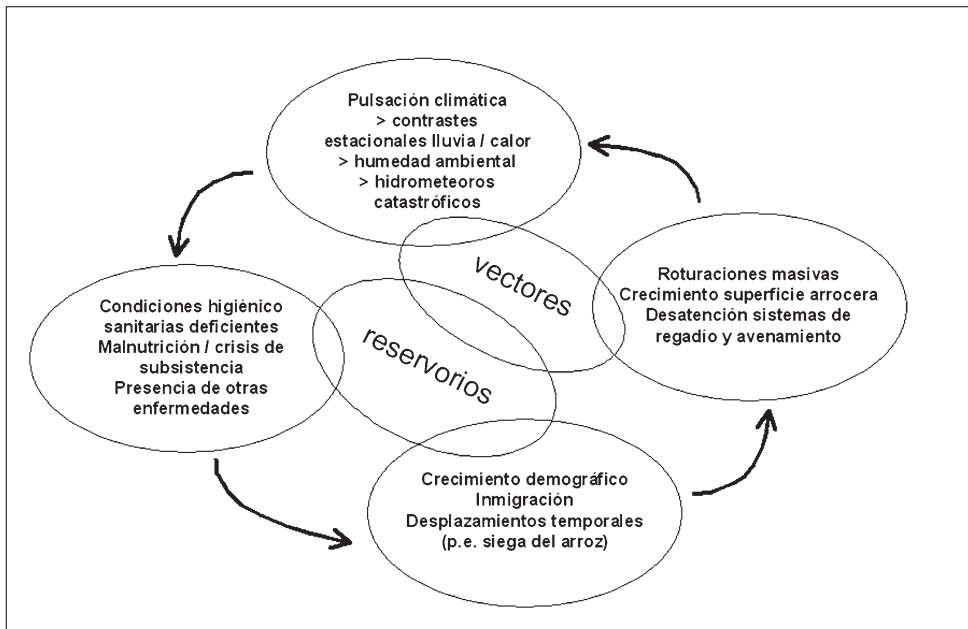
Pulsación climática
> contrastes
estacionales lluvia / calor
> humedad ambiental
> hidrometeoros
catastróficos

vectores

Roturaciones masivas
Crecimiento superficie arrocera
Desatención sistemas de
regadío y avenamiento

Condiciones higiénico
sanitarias deficientes
Malnutrición / crisis de
subsistencia
Presencia de otras
enfermedades

reservorios

Crecimiento demográfico
Inmigración
Desplazamientos temporales
(p.e. siega del arroz)